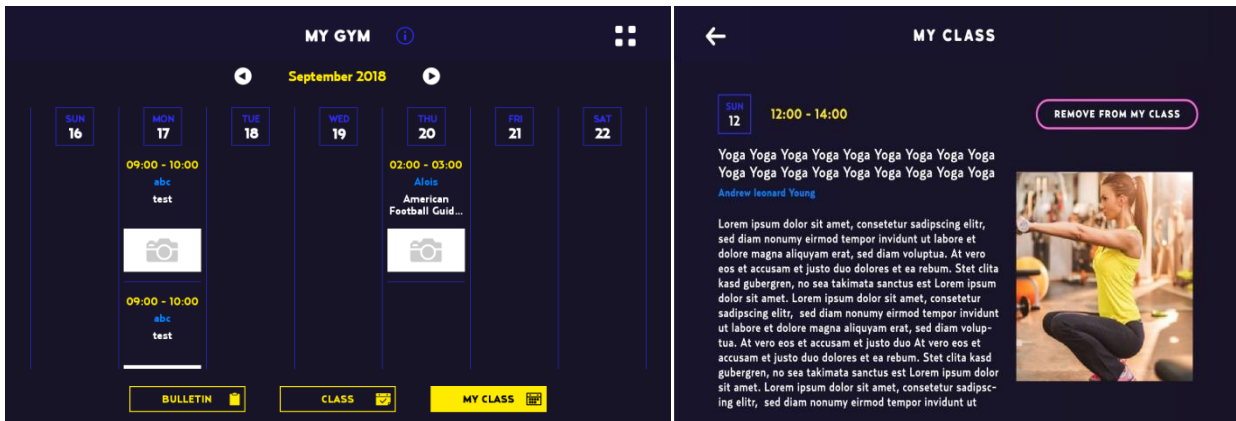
MY GYM

September 2018

SUN 16

MON 17

TUE 18

WED 19

THU 20

FRI 21

SAT 22

09:00 - 10:00
abc
test

09:00 - 10:00
abc
test

02:00 - 03:00
Alois
American Football Guid...

BULLETIN

CLASS

MY CLASS

MY CLASS

SUN 12

12:00 - 14:00

REMOVE FROM MY CLASS

Yoga Yoga Yoga Yoga Yoga Yoga Yoga Yoga Yoga Yoga Yoga Yoga Yoga Yoga Yoga Yoga Yoga Yoga

Andrew leonard Young

Lorem ipsum dolor sit amet, consetetur sadipscing elitr, sed diam nonumy eirmod tempor invidunt ut labore et dolore magna aliquyam erat, sed diam voluptua. At vero eos et accusam et justo duo dolores et ea rebum. Stet clita kasd gubergren, no sea takimata sanctus est Lorem ipsum dolor sit amet. Lorem ipsum dolor sit amet, consetetur sadipscing elitr, sed diam nonumy eirmod tempor invidunt ut labore et dolore magna aliquyam erat, sed diam voluptua. At vero eos et accusam et justo duo At vero eos et accusam et justo duo dolores et ea rebum. Stet clita kasd gubergren, no sea takimata sanctus est Lorem ipsum dolor sit amet. Lorem ipsum dolor sit amet, consetetur sadipscing elitr, sed diam nonumy eirmod tempor invidunt ut